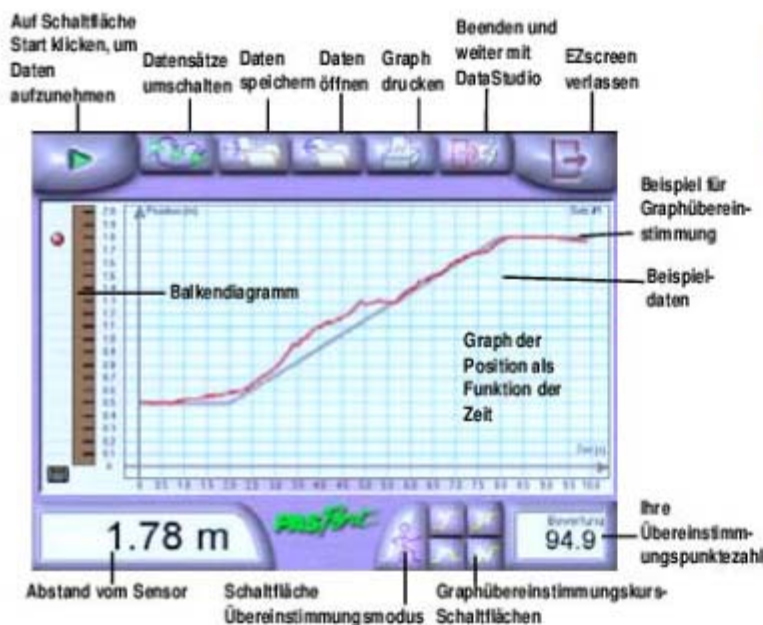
Auf Schaltfläche Start klicken, um Daten aufzunehmen

Datensätze umschalten

Daten speichern

Daten öffnen

Graph drucken

Beenden und weiter mit DataStudio

EZscreen verlassen

Beispiel für Graphübereinstimmung

Beispieldaten

Balkendiagramm

Graph der Position als Funktion der Zeit

1.78 m

PASport

Bewertung
94.9

Ihre Übereinstimmungspunktezahl

Abstand vom Sensor

Schaltfläche Übereinstimmungsmodus

Graphübereinstimmungskurs-Schaltflächen